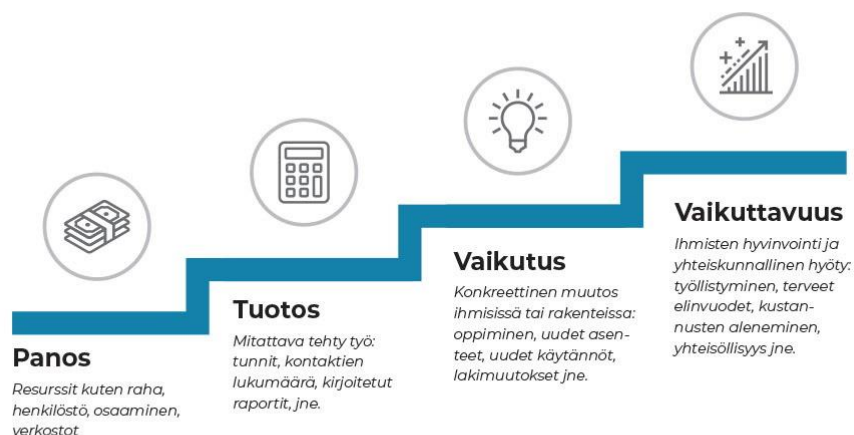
Panos

Resurssit kuten raha, henkilöstö, osaaminen, verkostot

Tuotos

Mitattava tehty työ: tunnit, kontaktien lukumäärä, kirjoitetut raportit, jne.

Vaikutus

Konkreettinen muutos ihmisissä tai rakenteissa: oppiminen, uudet asenteet, uudet käytännöt, lakimuutokset jne.

Vaikuttavuus

Ihmisten hyvinvointi ja yhteiskunnallinen hyöty: työllistyminen, terveet elinvuodet, kustannusten aleneminen, yhteisöllisyys jne.